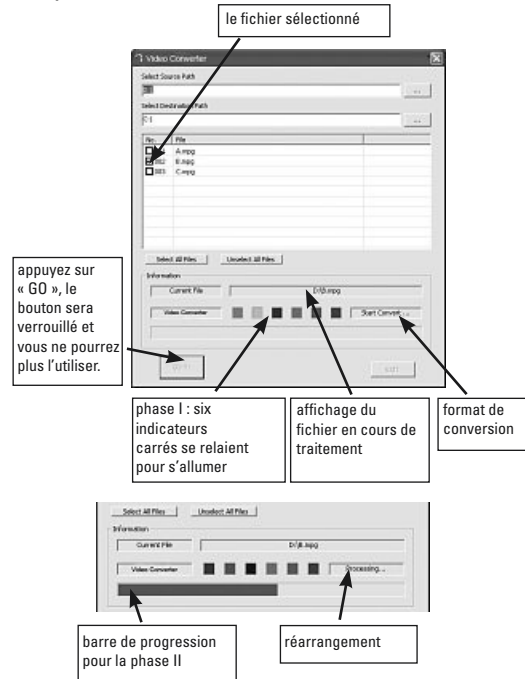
le fichier sélectionné

Video Converter

Select Source Path

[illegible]

...

Select Destination Path

C:\

...

| No. | File |
|---|---|
| 001 | A.mpg |
| 002 | B.mpg |
| 003 | C.mpg |

Select All Files

Unselect All Files

Information

Current File

D:\B.mpg

Video Converter

Start Convert...

GO!!!

EXIT

appuyez sur « GO », le bouton sera verrouillé et vous ne pourrez plus l'utiliser.

phase I : six indicateurs carrés se relaient pour s'allumer

affichage du fichier en cours de traitement

format de conversion

Select All Files

Unselect All Files

Information

Current File

D:\B.mpg

Video Converter

Processing...

barre de progression pour la phase II

réarrangement